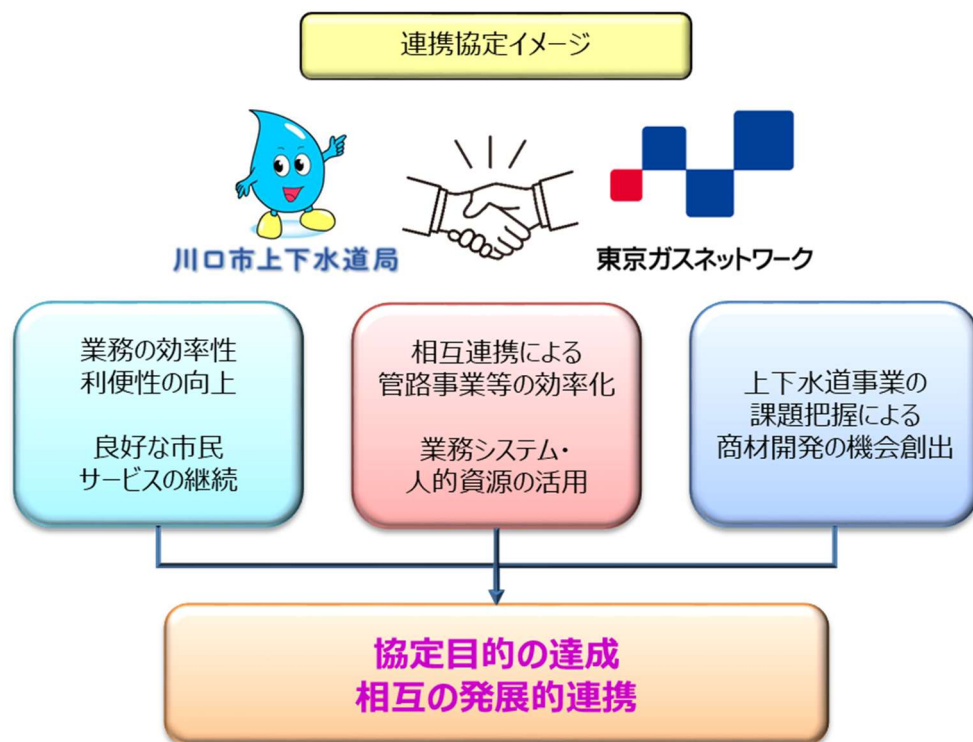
連携協定イメージ

川口市上下水道局

東京ガスネットワーク

業務の効率性
利便性の向上

良好な市民
サービスの継続

相互連携による
管路事業等の効率化

業務システム・
人的資源の活用

上下水道事業の
課題把握による
商材開発の機会創出

協定目的の達成
相互の発展的連携